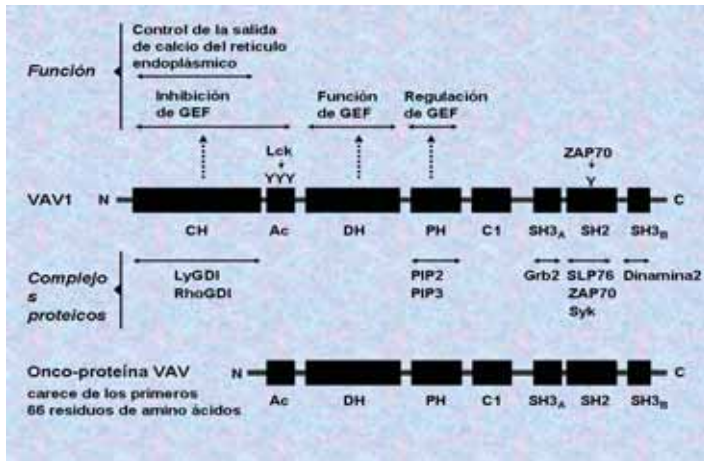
Función

Control de la salida de calcio del retículo endoplásmico

Inhibición de GEF

Función de GEF

Regulación de GEF

Lck
+
YYY

ZAP70
+
Y

VAV1 N C

CH Ac DH PH C1 SH3$_A$ SH2 SH3$_B$

Complejos proteicos

LyGDI
RhoGDI

PIP2
PIP3

Grb2

SLP76
ZAP70
Syk

Dinamina2

Onco-proteína VAV
carece de los primeros 66 residuos de amino ácidos

N C

Ac DH PH C1 SH3$_A$ SH2 SH3$_B$